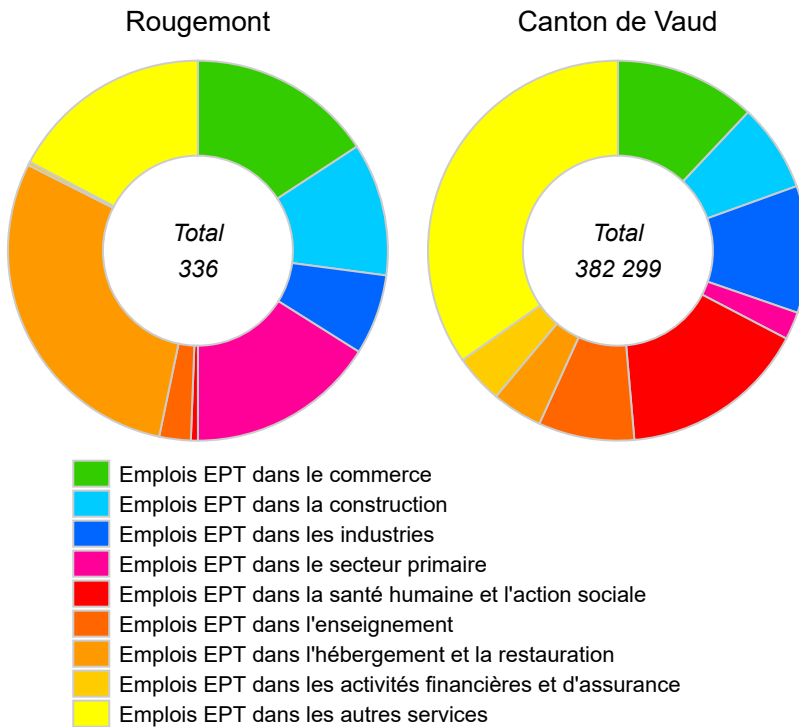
Rougemont

Total
336

Canton de Vaud

Total
382 299

Emplois EPT dans le commerce
Emplois EPT dans la construction
Emplois EPT dans les industries
Emplois EPT dans le secteur primaire
Emplois EPT dans la santé humaine et l'action sociale
Emplois EPT dans l'enseignement
Emplois EPT dans l'hébergement et la restauration
Emplois EPT dans les activités financières et d'assurance
Emplois EPT dans les autres services